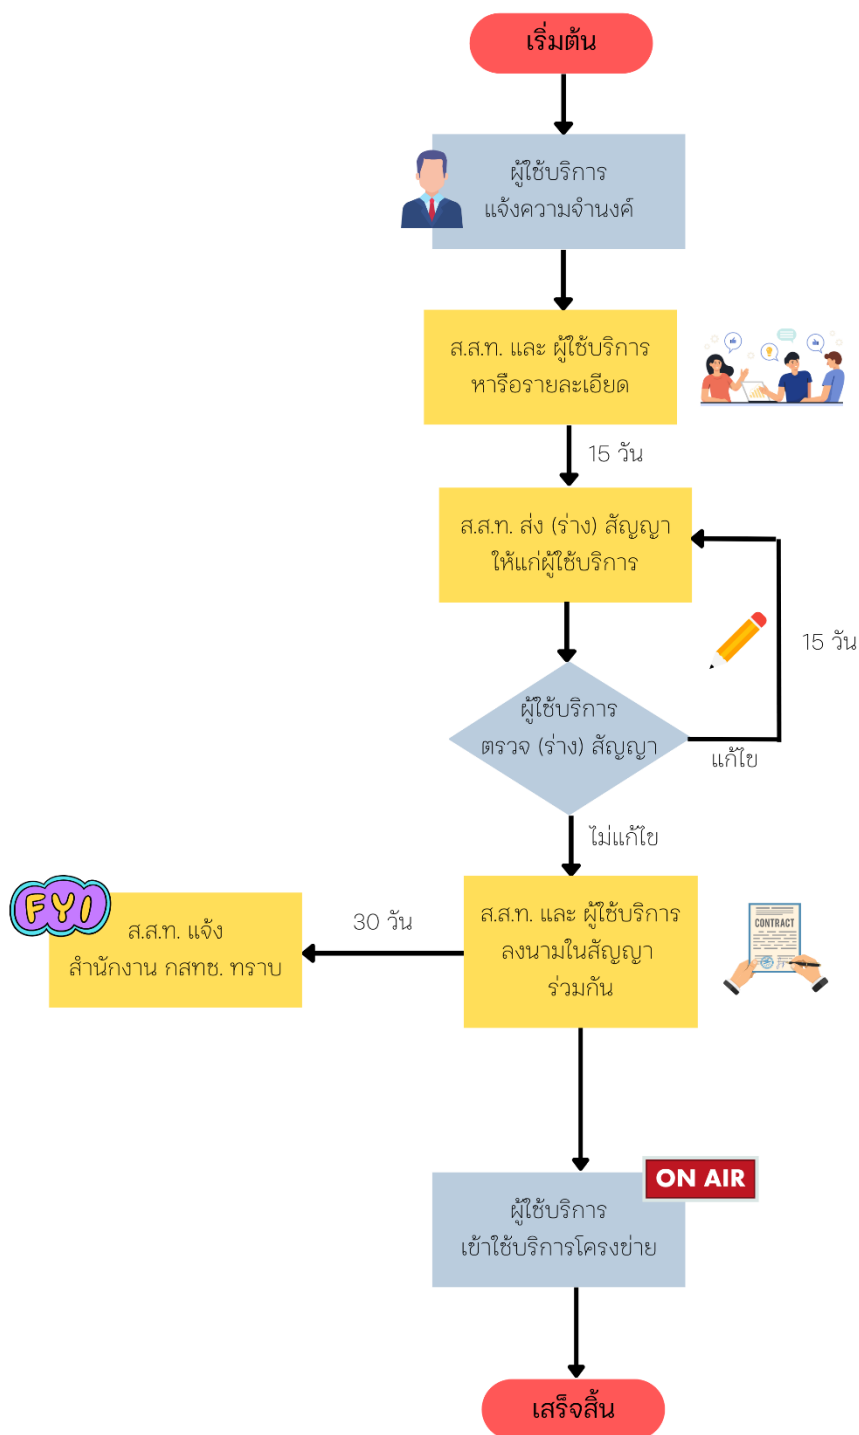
เริ่มต้น

ผู้ใช้บริการ แจ้งความจำนงค์

ส.ส.ท. และ ผู้ใช้บริการ หารือรายละเอียด

15 วัน

ส.ส.ท. ส่ง (ร่าง) สัญญา ให้แก่ผู้ใช้บริการ

15 วัน

ผู้ใช้บริการ ตรวจ (ร่าง) สัญญา

แก้ไข

ไม่แก้ไข

FYI

ส.ส.ท. แจ้ง สำนักงาน กสทช. ทราบ

30 วัน

ส.ส.ท. และ ผู้ใช้บริการ ลงนามในสัญญา ร่วมกัน

CONTRACT

ON AIR

ผู้ใช้บริการ เข้าใช้บริการโครงข่าย

เสร็จสิ้น